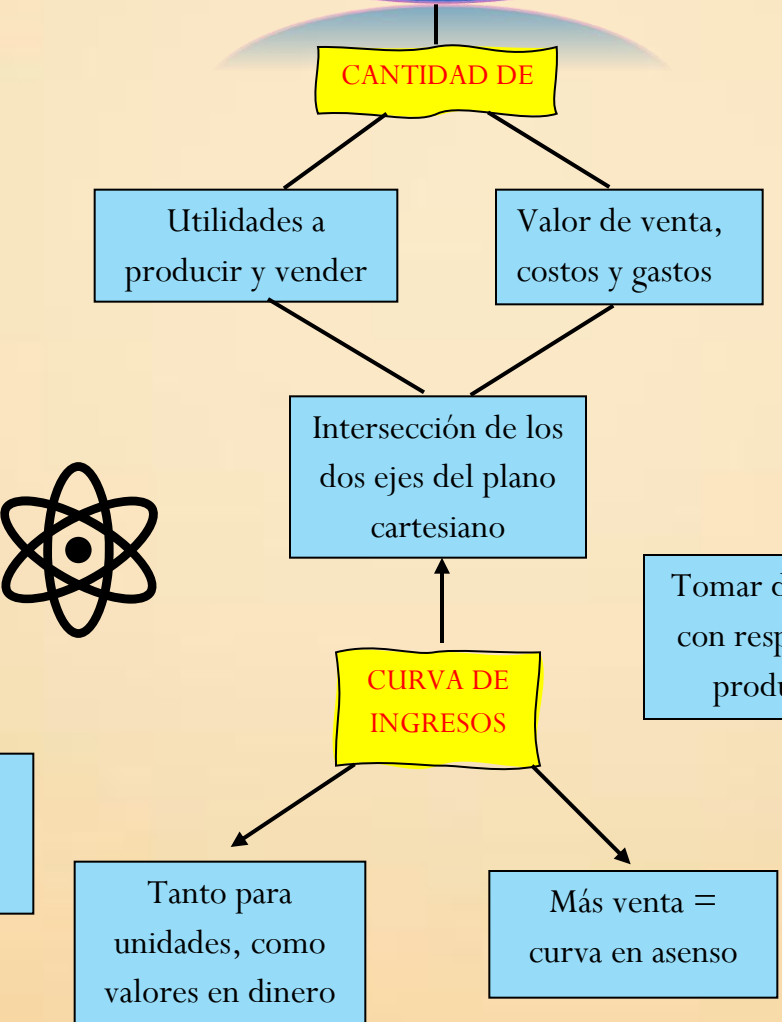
CANTIDAD DE

Utilidades a producir y vender

Valor de venta, costos y gastos

Intersección de los dos ejes del plano cartesiano

Tomar d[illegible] con resp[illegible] produ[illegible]

CURVA DE INGRESOS

Tanto para unidades, como valores en dinero

Más venta = curva en asenso